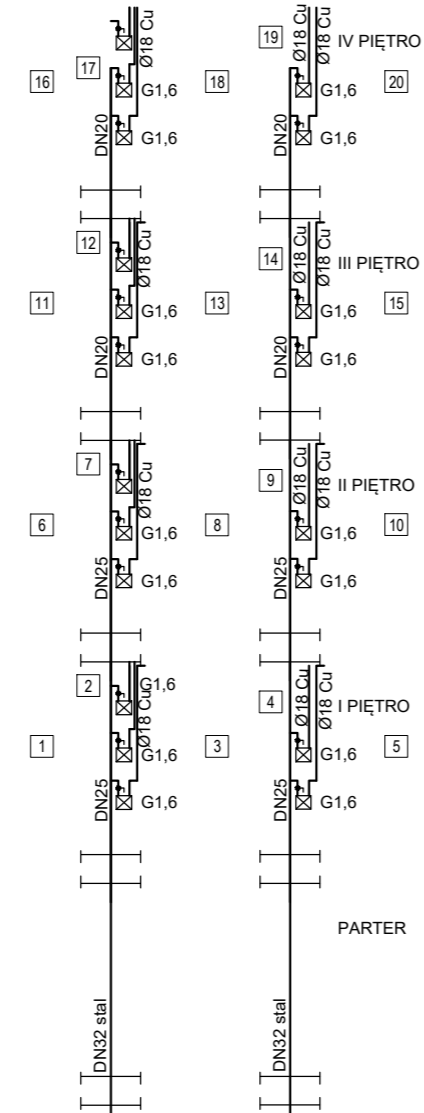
17
Ø18 Cu
16
G1,6
DN20
G1,6
19
Ø18 Cu
Ø18 Cu
IV PIĘTRO
18
G1,6
20
DN20
G1,6

12
Ø18 Cu
11
G1,6
DN20
G1,6
14
Ø18 Cu
Ø18 Cu
III PIĘTRO
13
G1,6
15
DN20
G1,6

7
Ø18 Cu
6
G1,6
DN25
G1,6
9
Ø18 Cu
Ø18 Cu
II PIĘTRO
8
G1,6
10
DN25
G1,6

2
G1,6
Ø18 Cu
1
G1,6
DN25
G1,6
4
Ø18 Cu
Ø18 Cu
I PIĘTRO
3
G1,6
5
DN25
G1,6

PARTER

DN32 stal
DN32 stal